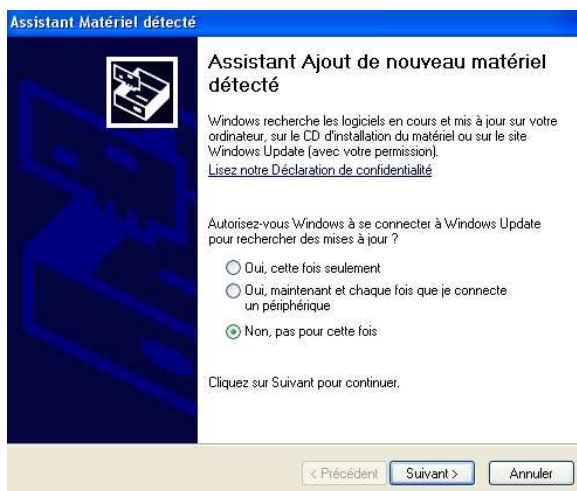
Assistant Matériel détecté

Assistant Ajout de nouveau matériel détecté

Windows recherche les logiciels en cours et mis à jour sur votre ordinateur, sur le CD d'installation du matériel ou sur le site Windows Update (avec votre permission).

Lisez notre Déclaration de confidentialité

Autorisez-vous Windows à se connecter à Windows Update pour rechercher des mises à jour ?

Oui, cette fois seulement

Oui, maintenant et chaque fois que je connecte un périphérique

Non, pas pour cette fois

Cliquez sur Suivant pour continuer.

< Précédent

Suivant >

Annuler